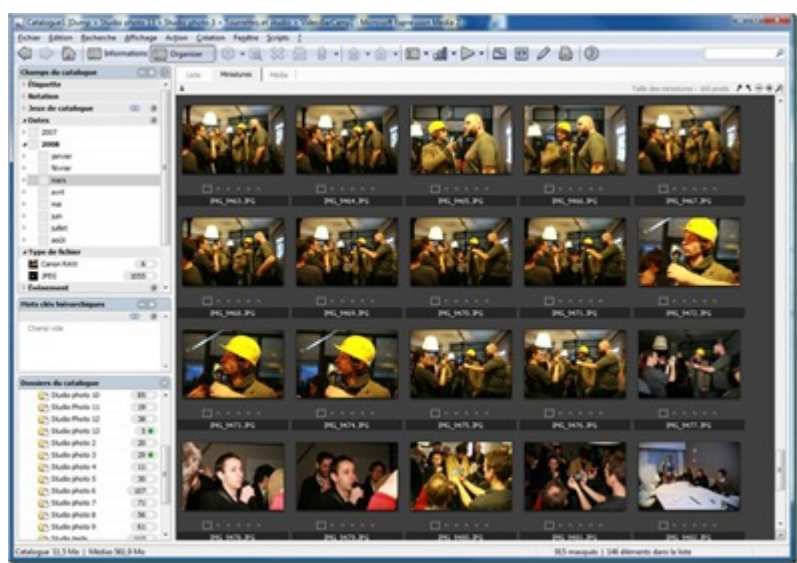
Catalogue1 [Dump > Studio photo 13 > Studio photo 3 > Tournées et studio > VideoBarCamp] - Microsoft Expression Media 2

Fichier Édition Recherche Affichage Action Création Fenêtre Scripts ?

Informations Organiser

Champs du catalogue
Étiquette
Notation
Jeux de catalogue
Dates
2007
2008
janvier
février
mars
avril
mai
juin
juillet
août
Type de fichier
Canon RAW
JPEG
Événement

Mots clés hiérarchiques
Champ vide

Dossiers du catalogue
Studio photo 10
Studio Photo 11
Studio Photo 12
Studio photo 13
Studio photo 2
Studio photo 3
Studio photo 4
Studio photo 5
Studio photo 6
Studio photo 7
Studio photo 8
Studio photo 9

Liste Miniatures Média

IMG_9463.JPG
IMG_9464.JPG
IMG_9465.JPG
IMG_9466.JPG
IMG_9467.JPG
IMG_9468.JPG
IMG_9469.JPG
IMG_9470.JPG
IMG_9471.JPG
IMG_9472.JPG
IMG_9473.JPG
IMG_9474.JPG
IMG_9475.JPG
IMG_9476.JPG
IMG_9477.JPG

Catalogue 33,5 Mo | Médias 960,9 Mo
865 masqués | 146 éléments dans la liste